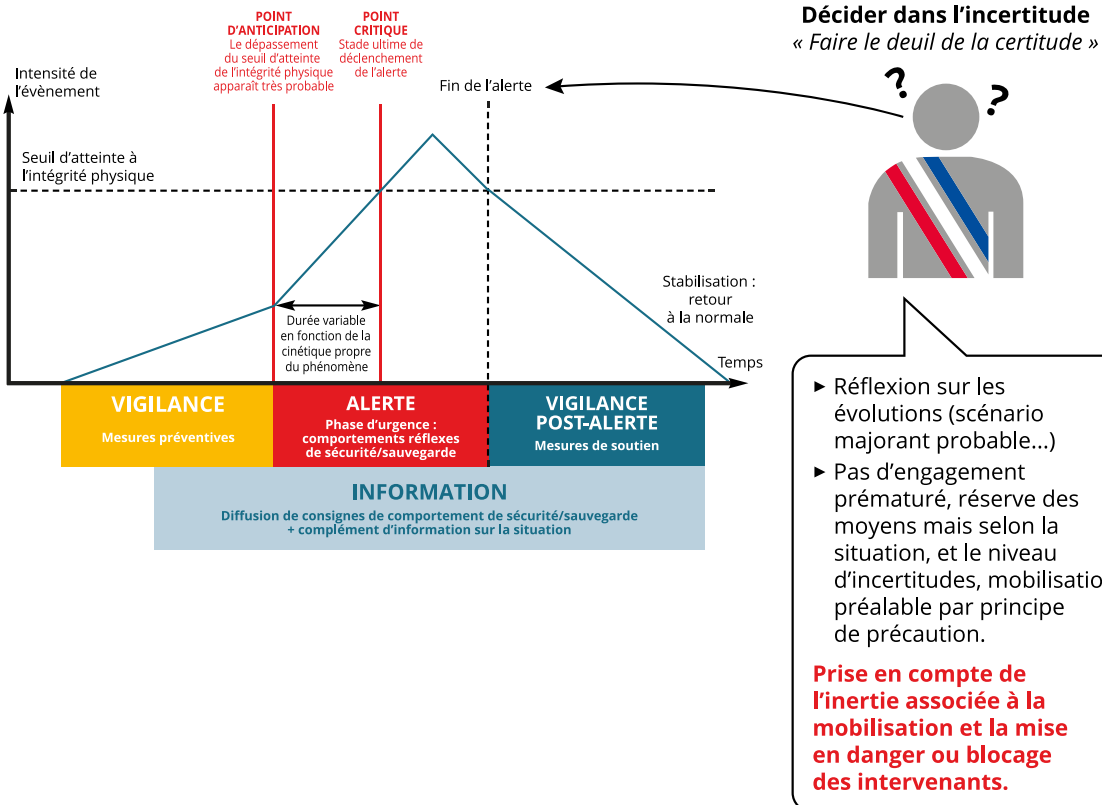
POINT D'ANTICIPATION
Le dépassement du seuil d'atteinte de l'intégrité physique apparaît très probable

POINT CRITIQUE
Stade ultime de déclenchement de l'alerte

Décider dans l'incertitude
« Faire le deuil de la certitude »

Intensité de l'évènement

Fin de l'alerte

Seuil d'atteinte à l'intégrité physique

Stabilisation : retour à la normale

Durée variable en fonction de la cinétique propre du phénomène

Temps

VIGILANCE
Mesures préventives

ALERTE
Phase d'urgence : comportements réflexes de sécurité/sauvegarde

VIGILANCE POST-ALERTE
Mesures de soutien

INFORMATION
Diffusion de consignes de comportement de sécurité/sauvegarde + complément d'information sur la situation

▸ Réflexion sur les évolutions (scénario majorant probable...)
▸ Pas d'engagement prématuré, réserve des moyens mais selon la situation, et le niveau d'incertitudes, mobilisatio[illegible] préalable par principe de précaution.

Prise en compte de l'inertie associée à la mobilisation et la mise en danger ou blocage des intervenants.